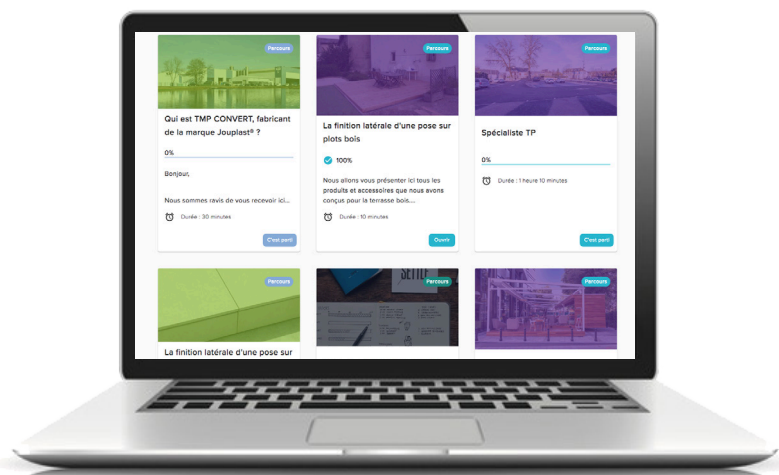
Parcours

Qui est TMP CONVERT, fabricant de la marque Jouplast® ?

0%

Bonjour,

Nous sommes ravis de vous recevoir ici...

Durée : 30 minutes

C'est parti

Parcours

La finition latérale d'une pose sur plots bois

100%

Nous allons vous présenter ici tous les produits et accessoires que nous avons conçus pour la terrasse bois...

Durée : 10 minutes

Ouvrir

Parcours

Spécialiste TP

0%

Durée : 1 heure 10 minutes

C'est parti

Parcours

La finition latérale d'une pose sur

Parcours

Parcours